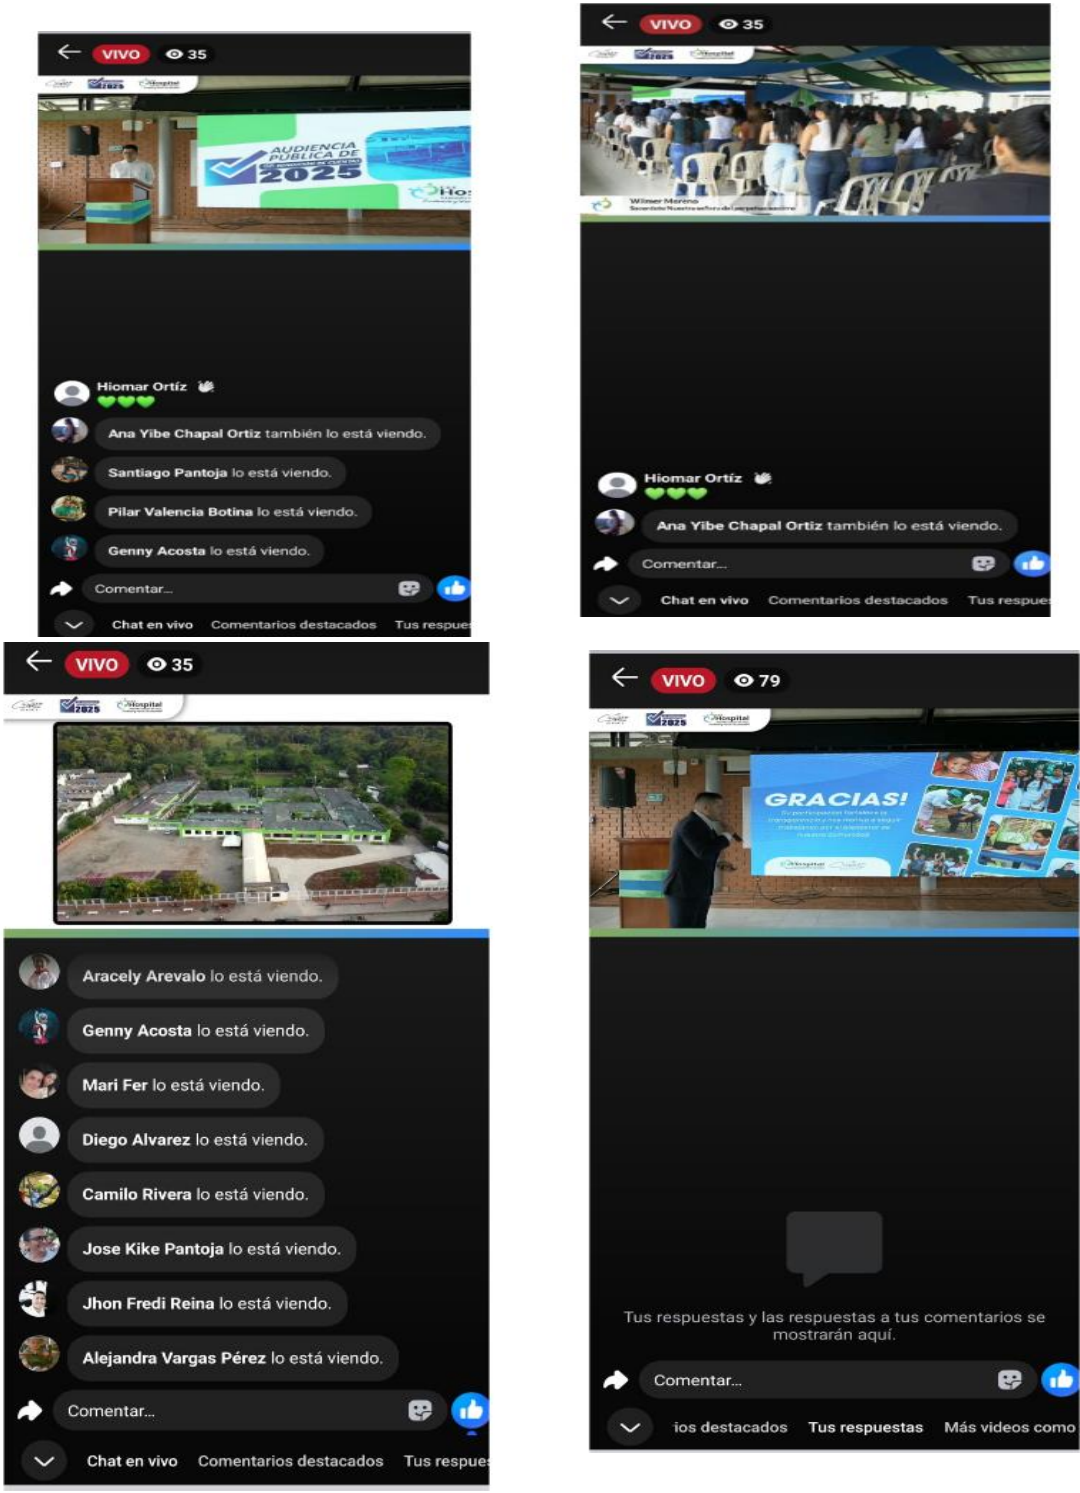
VIVO 35

AUDIENCIA PÚBLICA DE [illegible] 2025

Hiomar Ortíz
💚💚💚

Ana Yibe Chapal Ortiz también lo está viendo.

Santiago Pantoja lo está viendo.

Pilar Valencia Botina lo está viendo.

Genny Acosta lo está viendo.

Comentar...

Chat en vivo Comentarios destacados Tus respue

VIVO 35

Wilmer Moreno

Hiomar Ortíz
💚💚💚

Ana Yibe Chapal Ortiz también lo está viendo.

Comentar...

Chat en vivo Comentarios destacados Tus respue

VIVO 35

Aracely Arevalo lo está viendo.

Genny Acosta lo está viendo.

Mari Fer lo está viendo.

Diego Alvarez lo está viendo.

Camilo Rivera lo está viendo.

Jose Kike Pantoja lo está viendo.

Jhon Fredi Reina lo está viendo.

Alejandra Vargas Pérez lo está viendo.

Comentar...

Chat en vivo Comentarios destacados Tus respue

VIVO 79

GRACIAS!

Tus respuestas y las respuestas a tus comentarios se mostrarán aquí.

Comentar...

ios destacados Tus respuestas Más videos como